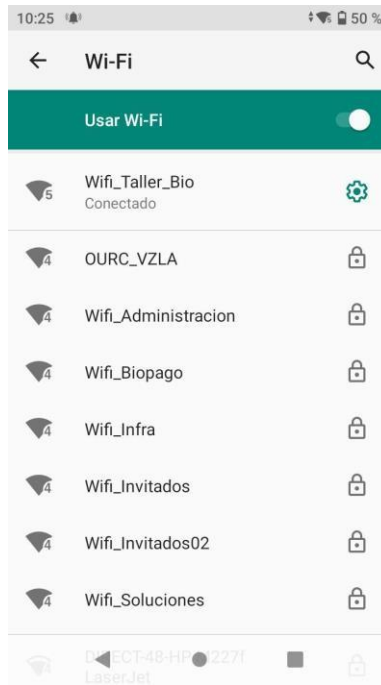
10:25

50 %

Wi-Fi

Usar Wi-Fi

5 Wifi_Taller_Bio
Conectado

4 OURC_VZLA

4 Wifi_Administracion

4 Wifi_Biopago

4 Wifi_Infra

4 Wifi_Invitados

4 Wifi_Invitados02

4 Wifi_Soluciones

D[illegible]ECT-48-HP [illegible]227f LaserJet